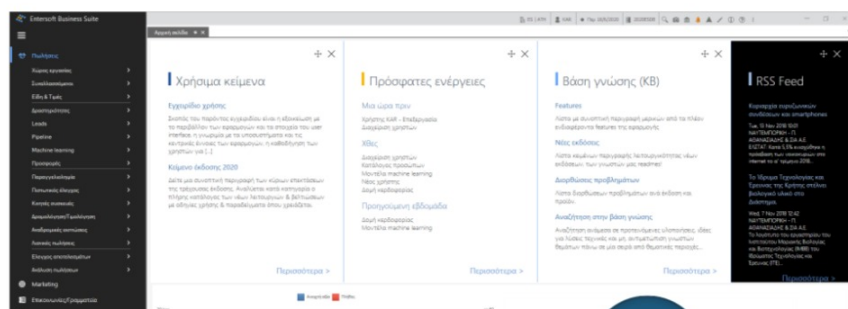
Entersoft Business Suite

Πωλήσεις
Χώροι εργασίας
Συναλλασσόμενοι
Είδη & Τιμές
Δραστηριότητες
Leads
Pipeline
Machine learning
Προσφορές
Παραγγελιοληψία
Πιστωτικός έλεγχος
Κινητές πωλήσεις
Διακανονισμοί/Τιμολόγηση
Αναδρομικές εκπτώσεις
Λοιπές πωλήσεις
Έλεγχος αποτελεσμάτων
Ανάλυση πωλήσεων
Marketing
Επικοινωνίες/Γραμματεία

Αρχική σελίδα

Χρήσιμα κείμενα
Εγχειρίδιο χρήσης
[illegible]
Κείμενο έκδοσης 2020
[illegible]
Περισσότερα >

Πρόσφατες ενέργειες
Μια ώρα πριν
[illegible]
Χθες
Διαχείριση χρηστών
Κατάλογος προϊόντων
Μοντέλα machine learning
Νέος χρήστης
Δομή περιθωρίου
Προηγούμενη εβδομάδα
Δομή περιθωρίου
Μοντέλα machine learning
Περισσότερα >

Βάση γνώσης (KB)
Features
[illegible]
Νέες εκδόσεις
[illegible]
Διορθώσεις προβλημάτων
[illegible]
Αναζήτηση στην βάση γνώσης
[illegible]
Περισσότερα >

RSS Feed
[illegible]
Περισσότερα >